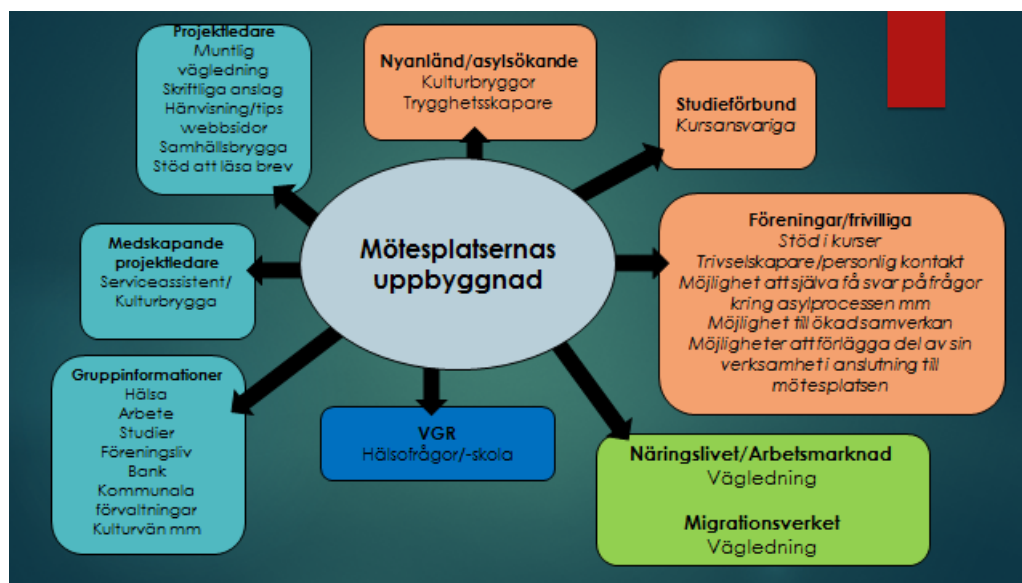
Mötesplatsernas uppbyggnad

Projektledare
Muntlig vägledning
Skriftliga anslag
Hänvisning/tips webbsidor
Samhällsbrygga
Stöd att läsa brev

Nyanländ/asylsökande
Kulturbryggor
Trygghetsskapare

Studieförbund
Kursansvariga

Medskapande projektledare
Serviceassistent/ Kulturbrygga

Föreningar/frivilliga
Stöd i kurser
Trivselskapare/personlig kontakt
Möjlighet attsjälva få svar påfrågor kring asylprocessen mm
Möjlighet till ökadsamverkan
Möjligheter attförlägga del av sin verksamheti anslutning till mötesplatsen

Gruppinformationer
Hälsa
Arbete
Studier
Föreningsliv
Bank
Kommunala förvaltningar
Kulturvän mm

VGR
Hälsofrågor/-skola

Näringslivet/Arbetsmarknad
Vägledning

Migrationsverket
Vägledning